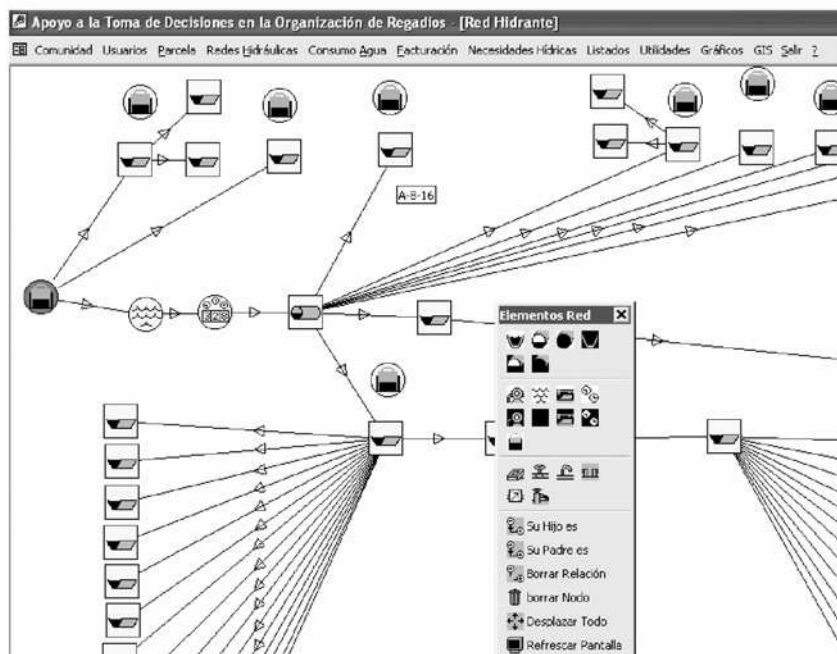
Apoyo a la Toma de Decisiones en la Organización de Regadíos - [Red Hidrante]

Comunidad Usuarios Parcela Redes Hidráulicas Consumo Agua Facturación Necesidades Hídricas Listados Utilidades Gráficos GIS Salir ?

A-8-16

Elementos Red

Su Hijo es
Su Padre es
Borrar Relación
borrar Nodo
Desplazar Todo
Refrescar Pantalla